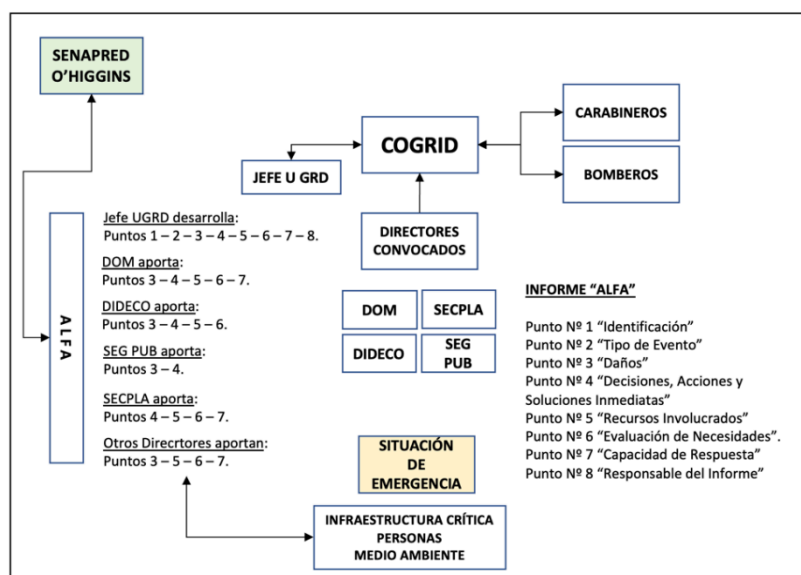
SENAPRED O'HIGGINS

COGRID

CARABINEROS

BOMBEROS

JEFE U GRD

DIRECTORES CONVOCADOS

ALFA

Jefe UGRD desarrolla:
Puntos 1 – 2 – 3 – 4 – 5 – 6 – 7 – 8.

DOM aporta:
Puntos 3 – 4 – 5 – 6 – 7.

DIDECO aporta:
Puntos 3 – 4 – 5 – 6.

SEG PUB aporta:
Puntos 3 – 4.

SECPLA aporta:
Puntos 4 – 5 – 6 – 7.

Otros Direcrtores aportan:
Puntos 3 – 5 – 6 – 7.

DOM

SECPLA

DIDECO

SEG PUB

INFORME "ALFA"

Punto Nº 1 "Identificación"
Punto Nº 2 "Tipo de Evento"
Punto Nº 3 "Daños"
Punto Nº 4 "Decisiones, Acciones y Soluciones Inmediatas"
Punto Nº 5 "Recursos Involucrados"
Punto Nº 6 "Evaluación de Necesidades".
Punto Nº 7 "Capacidad de Respuesta"
Punto Nº 8 "Responsable del Informe"

SITUACIÓN DE EMERGENCIA

INFRAESTRUCTURA CRÍTICA
PERSONAS
MEDIO AMBIENTE